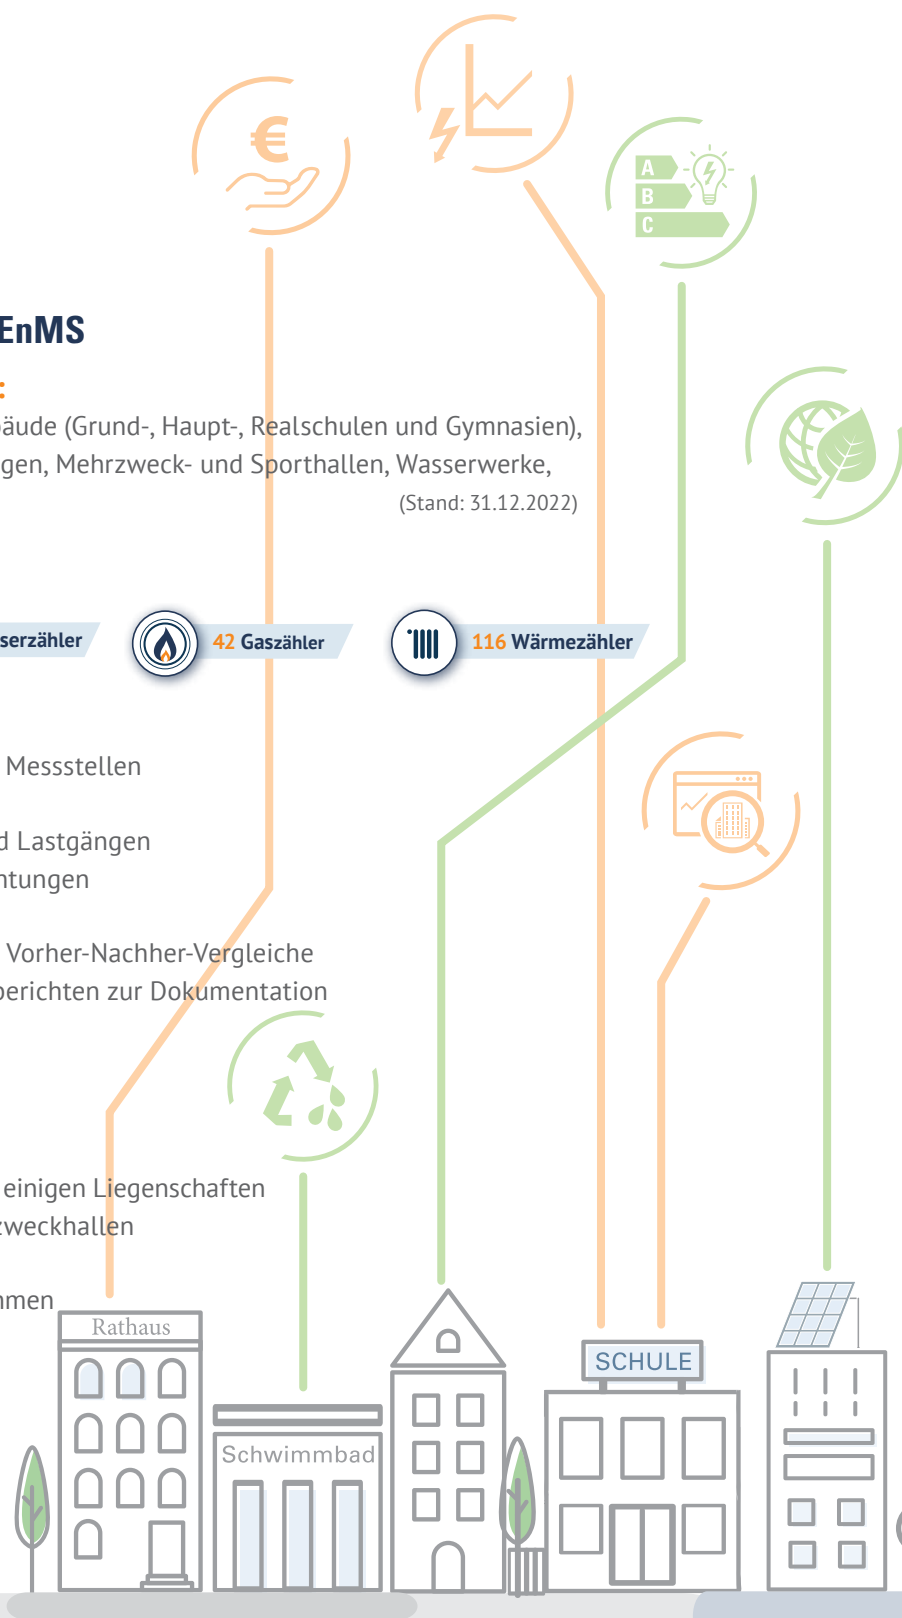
EnMS

:

äude (Grund-, Haupt-, Realschulen und Gymnasien), gen, Mehrzweck- und Sporthallen, Wasserwerke,

(Stand: 31.12.2022)

serzähler

42 Gaszähler

116 Wärmezähler

Messstellen

d Lastgängen
ntungen

Vorher-Nachher-Vergleiche
berichten zur Dokumentation

einigen Liegenschaften
zweckhallen

men

A
B
C

Rathaus

Schwimmbad

SCHULE